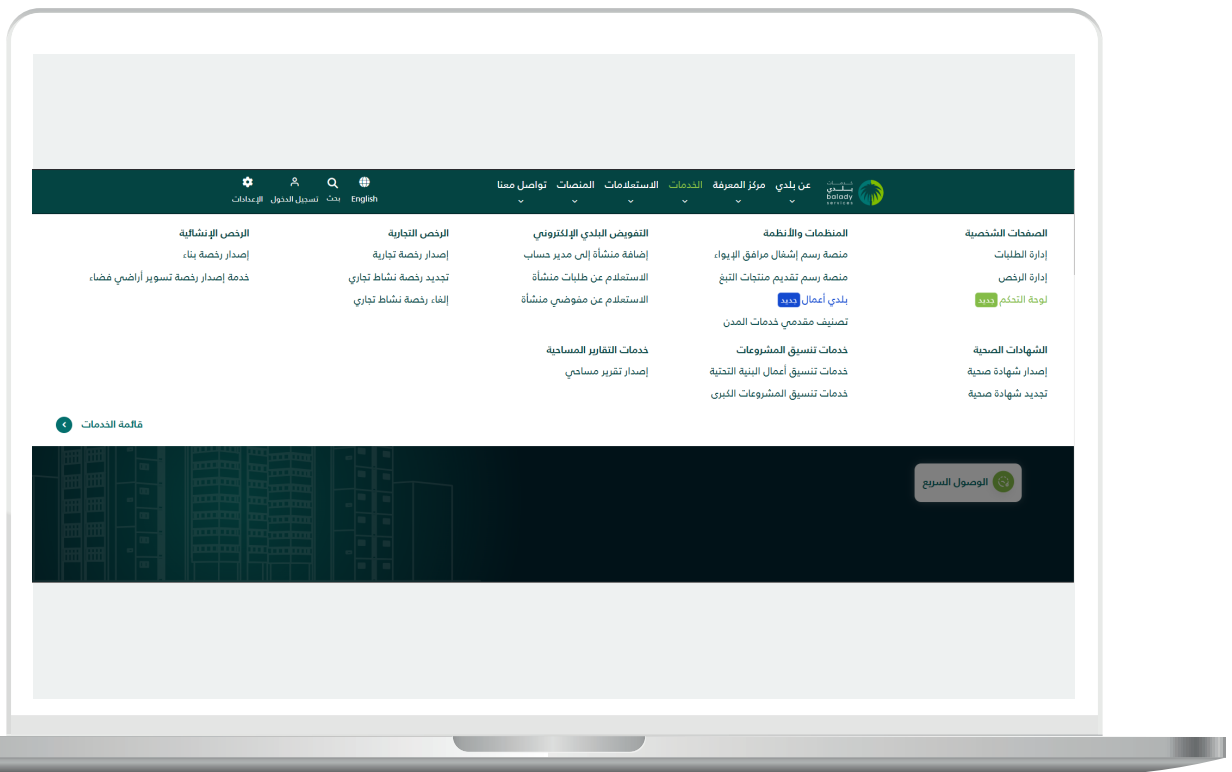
خدمات بلدي
Balady services

عن بلدي
مركز المعرفة
الخدمات
الاستعلامات
المنصات
تواصل معنا

English
بحث
تسجيل الدخول
الإعدادات

الصفحات الشخصية
إدارة الطلبات
إدارة الرخص
لوحة التحكم جديد

المنظمات والأنظمة
منصة رسم إشغال مرافق الإيواء
منصة رسم تقديم منتجات التبغ
بلدي أعمال جديد
تصنيف مقدمي خدمات المدن

التفويض البلدي الإلكتروني
إضافة منشأة إلى مدير حساب
الاستعلام عن طلبات منشأة
الاستعلام عن مفوضي منشأة

الرخص التجارية
إصدار رخصة تجارية
تجديد رخصة نشاط تجاري
إلغاء رخصة نشاط تجاري

الرخص الإنشائية
إصدار رخصة بناء
خدمة إصدار رخصة تسوير أراضي فضاء

الشهادات الصحية
إصدار شهادة صحية
تجديد شهادة صحية

خدمات تنسيق المشروعات
خدمات تنسيق أعمال البنية التحتية
خدمات تنسيق المشروعات الكبرى

خدمات التقارير المساحية
إصدار تقرير مساحي

قائمة الخدمات

الوصول السريع